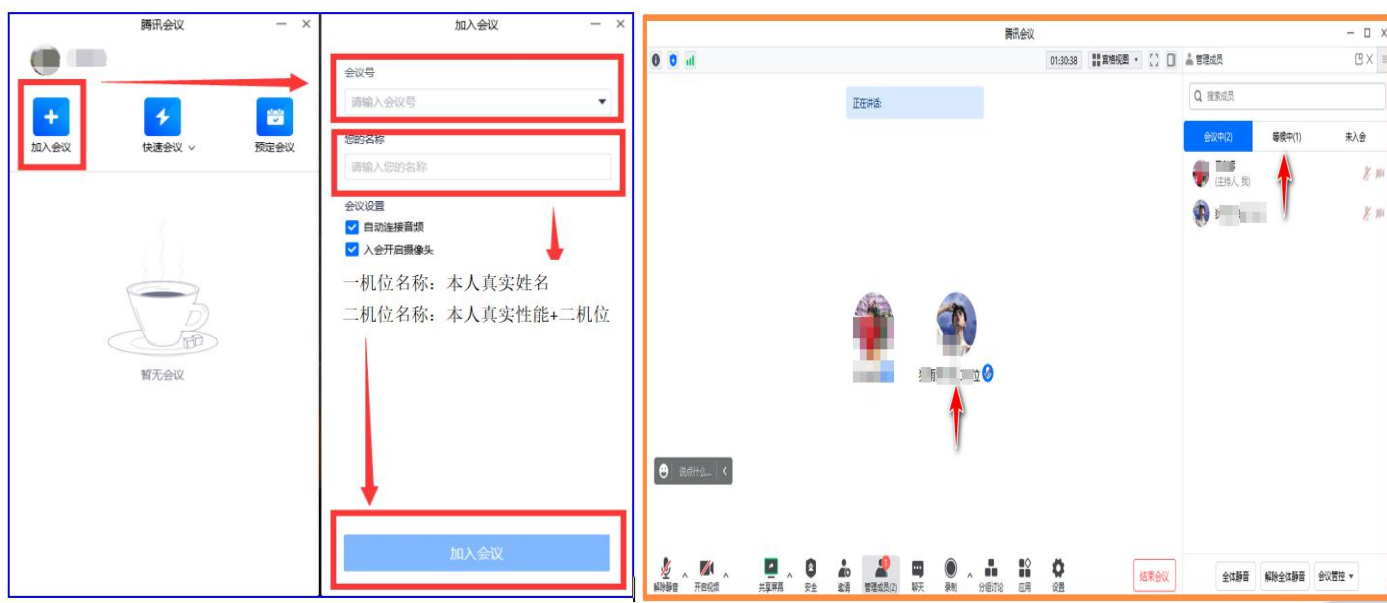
腾讯会议

加入会议

快速会议

预定会议

暂无会议

加入会议

会议号

请输入会议号

您的名称

请输入您的名称

会议设置

自动连接音频

入会开启摄像头

一机位名称：本人真实姓名

二机位名称：本人真实性能+二机位

加入会议

腾讯会议

01:30:38

宫格视图

管理成员

正在讲话:

说点什么...

搜索成员

会议中(2)

等候中(1)

未入会

(主持人, 我)

解除静音

开启视频

共享屏幕

安全

邀请

管理成员(2)

聊天

录制

分组讨论

应用

设置

结束会议

全体静音

解除全体静音

会议管控